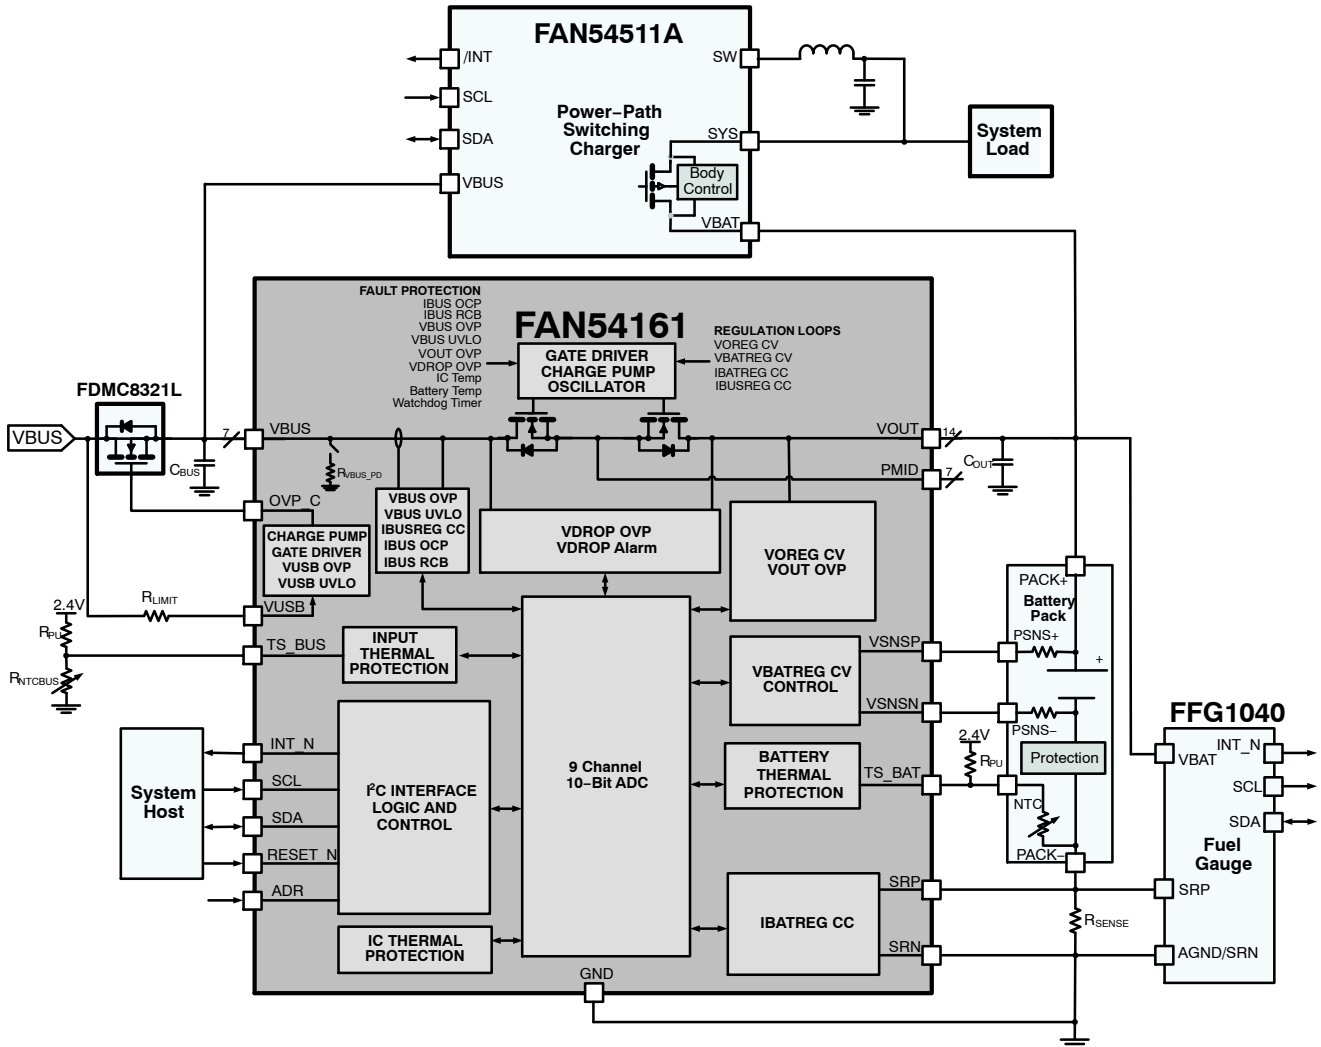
FAN54511A

/INT
SCL
SDA
VBUS

Power−Path Switching Charger

SW
SYS
Body Control
VBAT

System Load

FAULT PROTECTION
IBUS OCP
IBUS RCB
VBUS OVP
VBUS UVLO
VOUT OVP
VDROP OVP
IC Temp
Battery Temp
Watchdog Timer

FAN54161

REGULATION LOOPS
VOREG CV
VBATREG CV
IBATREG CC
IBUSREG CC

GATE DRIVER
CHARGE PUMP
OSCILLATOR

FDMC8321L

VBUS
$C_{BUS}$
7
VBUS
$R_{VBUS\_PD}$
VOUT
14
PMID
7
$C_{OUT}$

OVP_C
CHARGE PUMP
GATE DRIVER
VUSB OVP
VUSB UVLO

VBUS OVP
VBUS UVLO
IBUSREG CC
IBUS OCP
IBUS RCB

VDROP OVP
VDROP Alarm

VOREG CV
VOUT OVP

2.4V
$R_{LIMIT}$
VUSB
$R_{PU}$
TS_BUS
$R_{NTCBUS}$

INPUT THERMAL PROTECTION

VSNSP
VBATREG CV CONTROL
VSNSN

PACK+
Battery Pack
PSNS+
+
PSNS−
Protection
2.4V
$R_{PU}$
NTC
PACK−

System Host

INT_N
SCL
SDA
RESET_N
ADR

I$^2$C INTERFACE LOGIC AND CONTROL

9 Channel 10−Bit ADC

BATTERY THERMAL PROTECTION
TS_BAT

IBATREG CC
SRP
SRN
$R_{SENSE}$

IC THERMAL PROTECTION

GND

FFG1040
VBAT
INT_N
SCL
SDA
Fuel Gauge
SRP
AGND/SRN